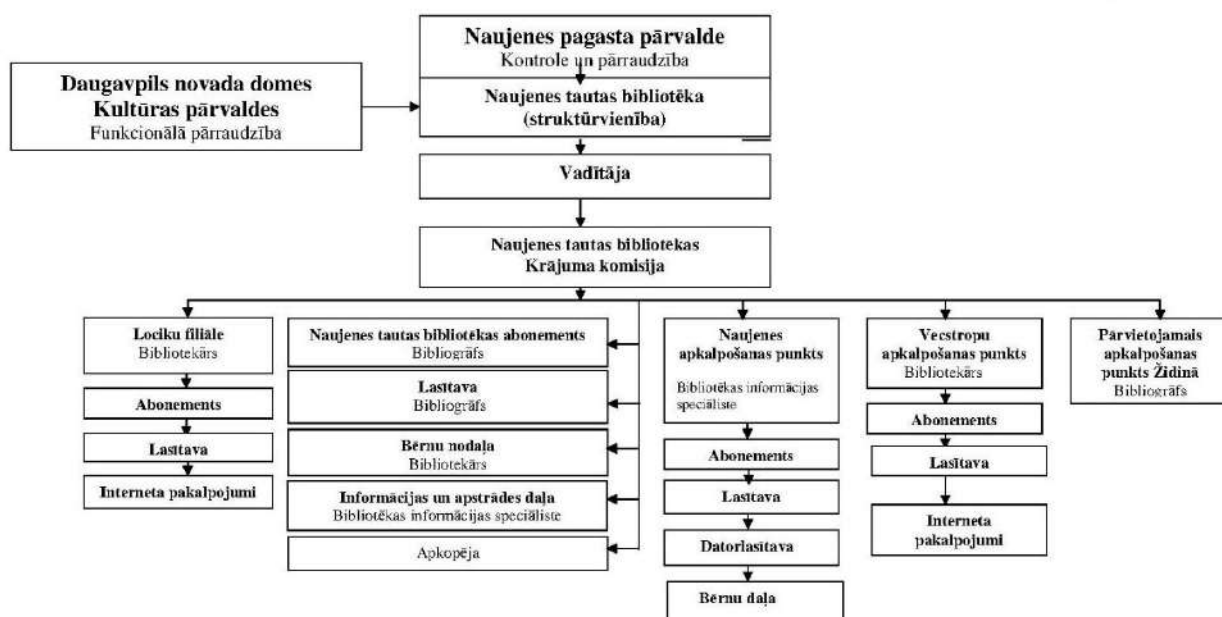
Naujenes pagasta pārvalde
Kontrole un pārraudzība

Daugavpils novada domes Kultūras pārvaldes
Funkcionālā pārraudzība

Naujenes tautas bibliotēka (struktūrvienība)

Vadītāja

Naujenes tautas bibliotekas Krājuma komisija

Lociku filiāle
Bibliotekārs

Abonements

Lasītava

Interneta pakalpojumi

Naujenes tautas bibliotēkas abonements
Bibliogrāfs

Lasītava
Bibliogrāfs

Bērnu nodaļa
Bibliotekārs

Informācijas un apstrādes daļa
Bibliotēkas informācijas speciāliste

Apkopēja

Naujenes apkalpošanas punkts
Bibliotēkas informācijas speciāliste

Abonements

Lasītava

Datorlasītava

Bērnu daļa

Vecstropu apkalpošanas punkts
Bibliotekārs

Abonements

Lasītava

Interneta pakalpojumi

Pārvietojamais apkalpošanas punkts Žīdinā
Bibliogrāfs